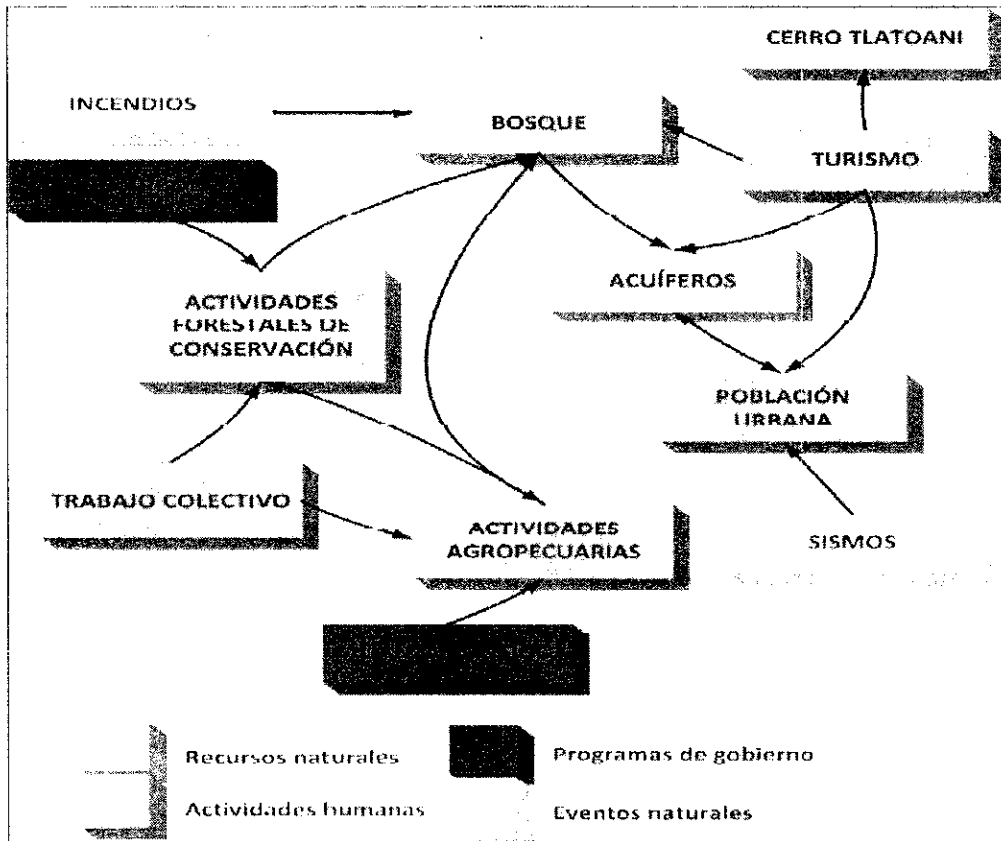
CERRO TLATOANI

INCENDIOS

BOSQUE

TURISMO

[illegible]

ACUÍFEROS

ACTIVIDADES FORESTALES DE CONSERVACIÓN

POBLACIÓN URBANA

TRABAJO COLECTIVO

ACTIVIDADES AGROPECUARIAS

SISMOS

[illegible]

Recursos naturales

Programas de gobierno

Actividades humanas

Eventos naturales